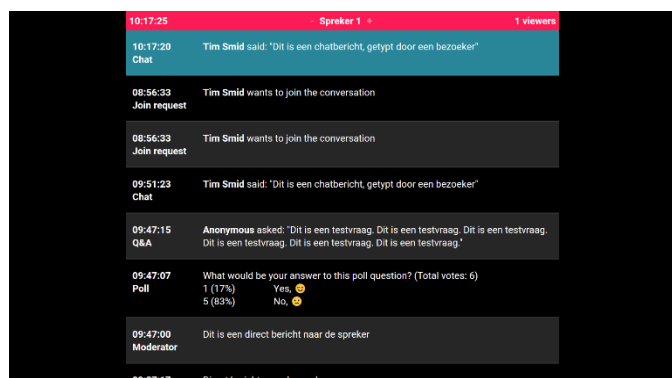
10:17:25 - Spreker 1 + 1 viewers

10:17:20
Chat
Tim Smid said: "Dit is een chatbericht, getypt door een bezoeker"

08:56:33
Join request
Tim Smid wants to join the conversation

08:56:33
Join request
Tim Smid wants to join the conversation

09:51:23
Chat
Tim Smid said: "Dit is een chatbericht, getypt door een bezoeker"

09:47:15
Q&A
Anonymous asked: "Dit is een testvraag. Dit is een testvraag. Dit is een testvraag. Dit is een testvraag. Dit is een testvraag. Dit is een testvraag. Dit is een testvraag."

09:47:07
Poll
What would be your answer to this poll question? (Total votes: 6)
1 (17%) Yes, 😊
5 (83%) No, 😟

09:47:00
Moderator
Dit is een direct bericht naar de spreker

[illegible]